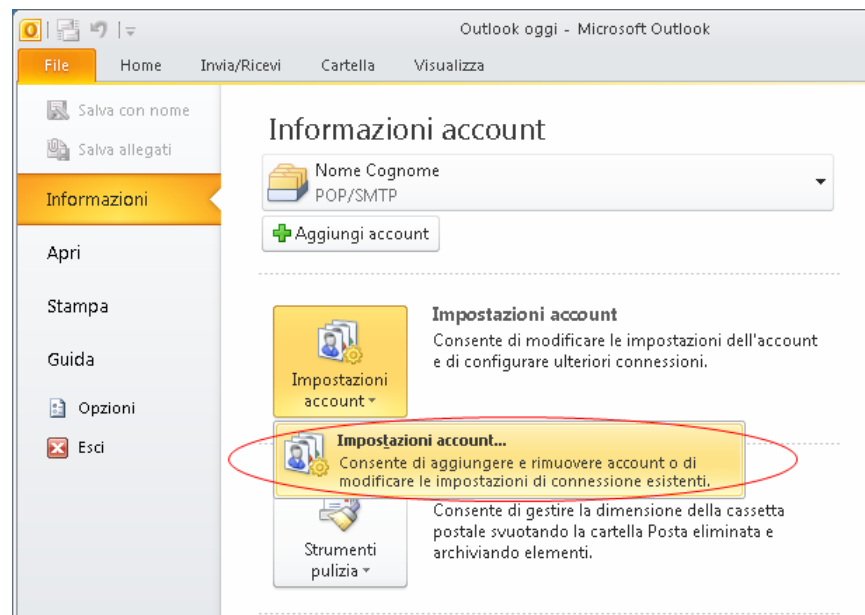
Outlook oggi - Microsoft Outlook

File
Home
Invia/Ricevi
Cartella
Visualizza

Salva con nome
Salva allegati
Informazioni
Apri
Stampa
Guida
Opzioni
Esci

Informazioni account

Nome Cognome
POP/SMTP

Aggiungi account

Impostazioni account

Impostazioni account
Consente di modificare le impostazioni dell'account e di configurare ulteriori connessioni.

Impostazioni account...
Consente di aggiungere e rimuovere account o di modificare le impostazioni di connessione esistenti.

Strumenti pulizia

Consente di gestire la dimensione della cassetta postale svuotando la cartella Posta eliminata e archiviando elementi.